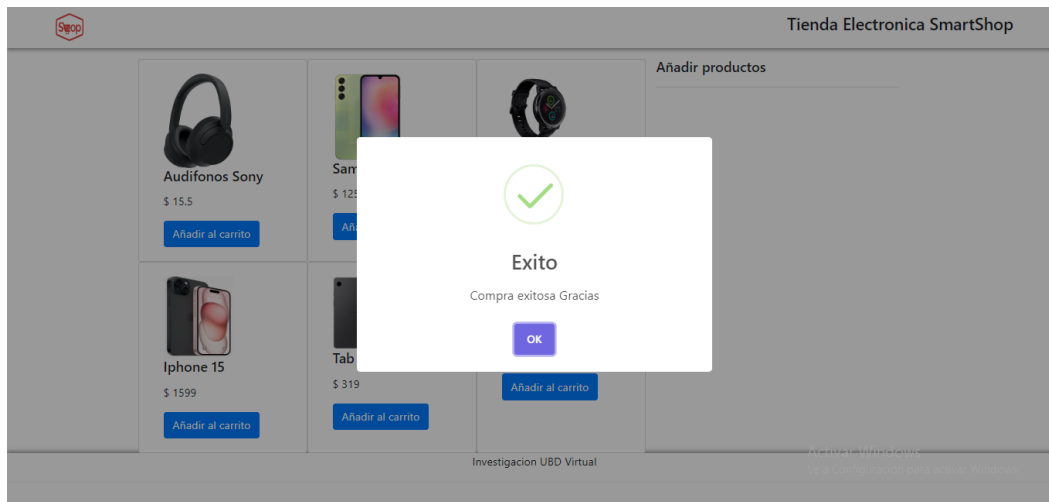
Shop

Tienda Electronica SmartShop

Audifonos Sony

$ 15.5

Añadir al carrito

Sam

$ 125

Aña

Añadir productos

Exito

Compra exitosa Gracias

OK

Iphone 15

$ 1599

Añadir al carrito

Tab

$ 319

Añadir al carrito

Añadir al carrito

Activar Windows

Ve a Configuración para activar Windows.

Investigacion UBD Virtual